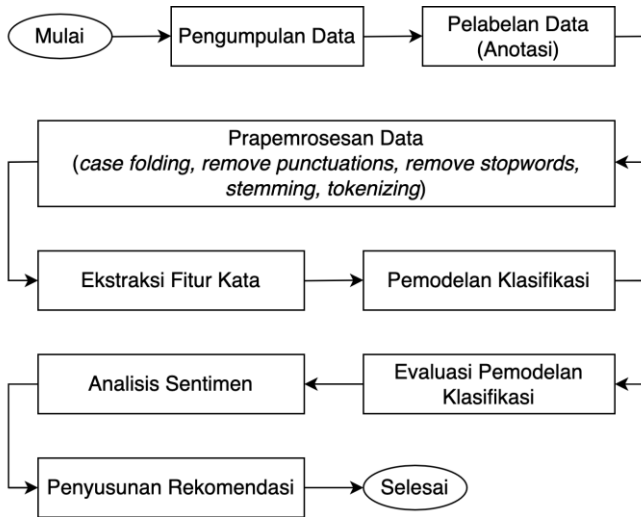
Mulai

Pengumpulan Data

Pelabelan Data (Anotasi)

Prapemrosesan Data (case folding, remove punctuations, remove stopwords, stemming, tokenizing)

Ekstraksi Fitur Kata

Pemodelan Klasifikasi

Evaluasi Pemodelan Klasifikasi

Analisis Sentimen

Penyusunan Rekomendasi

Selesai